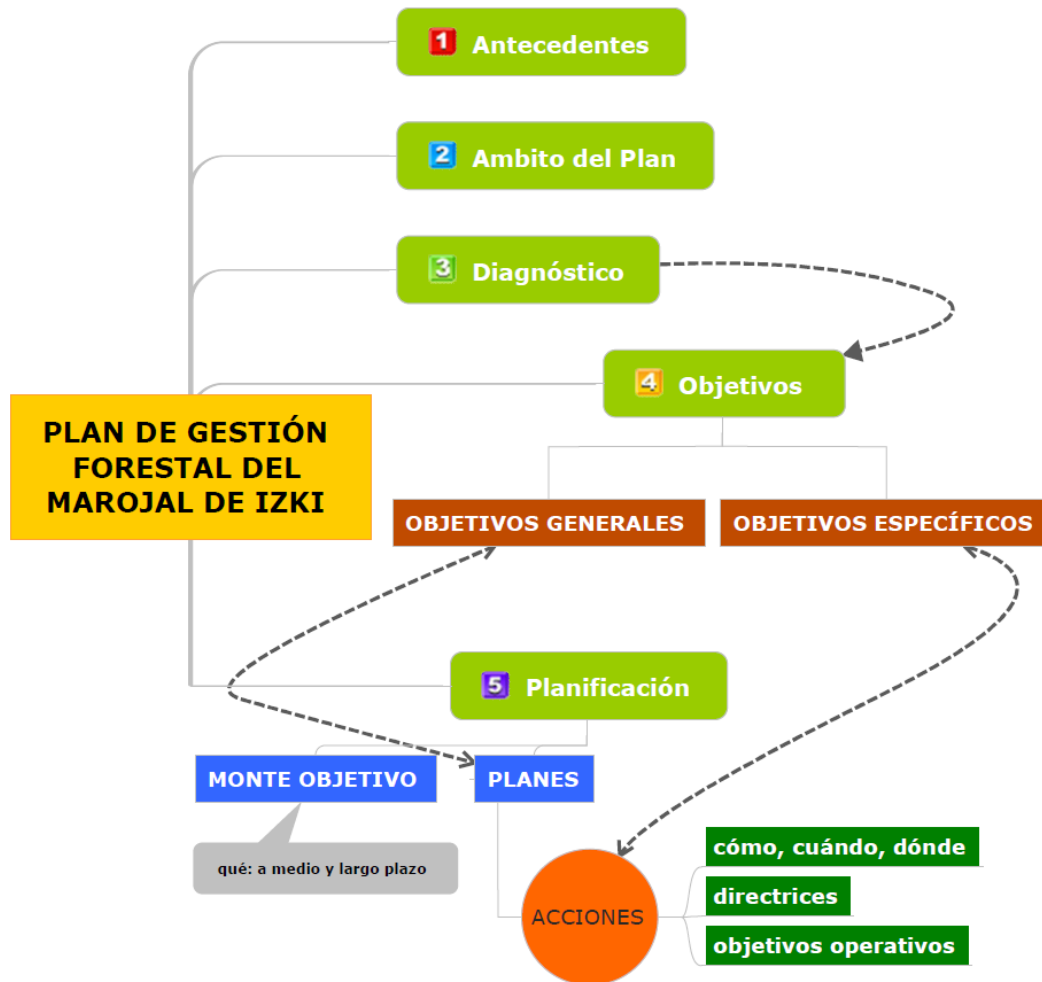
1 Antecedentes

2 Ambito del Plan

3 Diagnóstico

4 Objetivos

PLAN DE GESTIÓN FORESTAL DEL MAROJAL DE IZKI

OBJETIVOS GENERALES

OBJETIVOS ESPECÍFICOS

5 Planificación

MONTE OBJETIVO

PLANES

qué: a medio y largo plazo

ACCIONES

cómo, cuándo, dónde

directrices

objetivos operativos